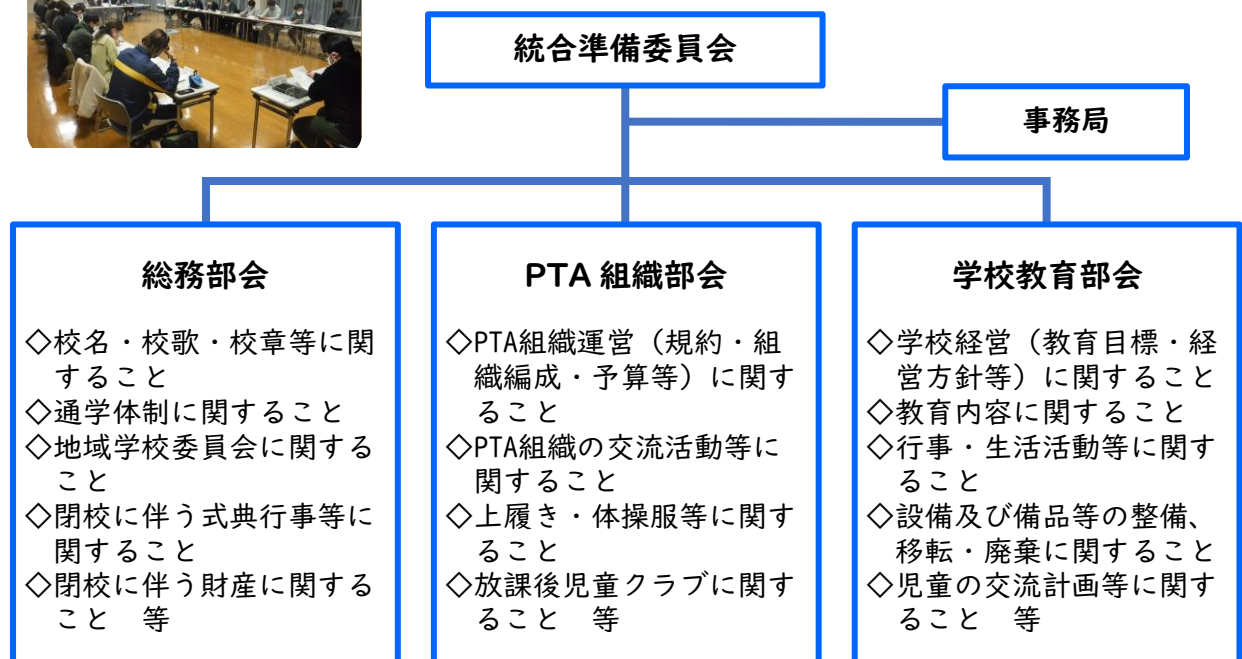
統合準備委員会

事務局

総務部会

◇校名・校歌・校章等に関すること
◇通学体制に関すること
◇地域学校委員会に関すること
◇閉校に伴う式典行事等に関すること
◇閉校に伴う財産に関すること　等

PTA 組織部会

◇PTA組織運営（規約・組織編成・予算等）に関すること
◇PTA組織の交流活動等に関すること
◇上履き・体操服等に関すること
◇放課後児童クラブに関すること　等

学校教育部会

◇学校経営（教育目標・経営方針等）に関すること
◇教育内容に関すること
◇行事・生活活動等に関すること
◇設備及び備品等の整備、移転・廃棄に関すること
◇児童の交流計画等に関すること　等